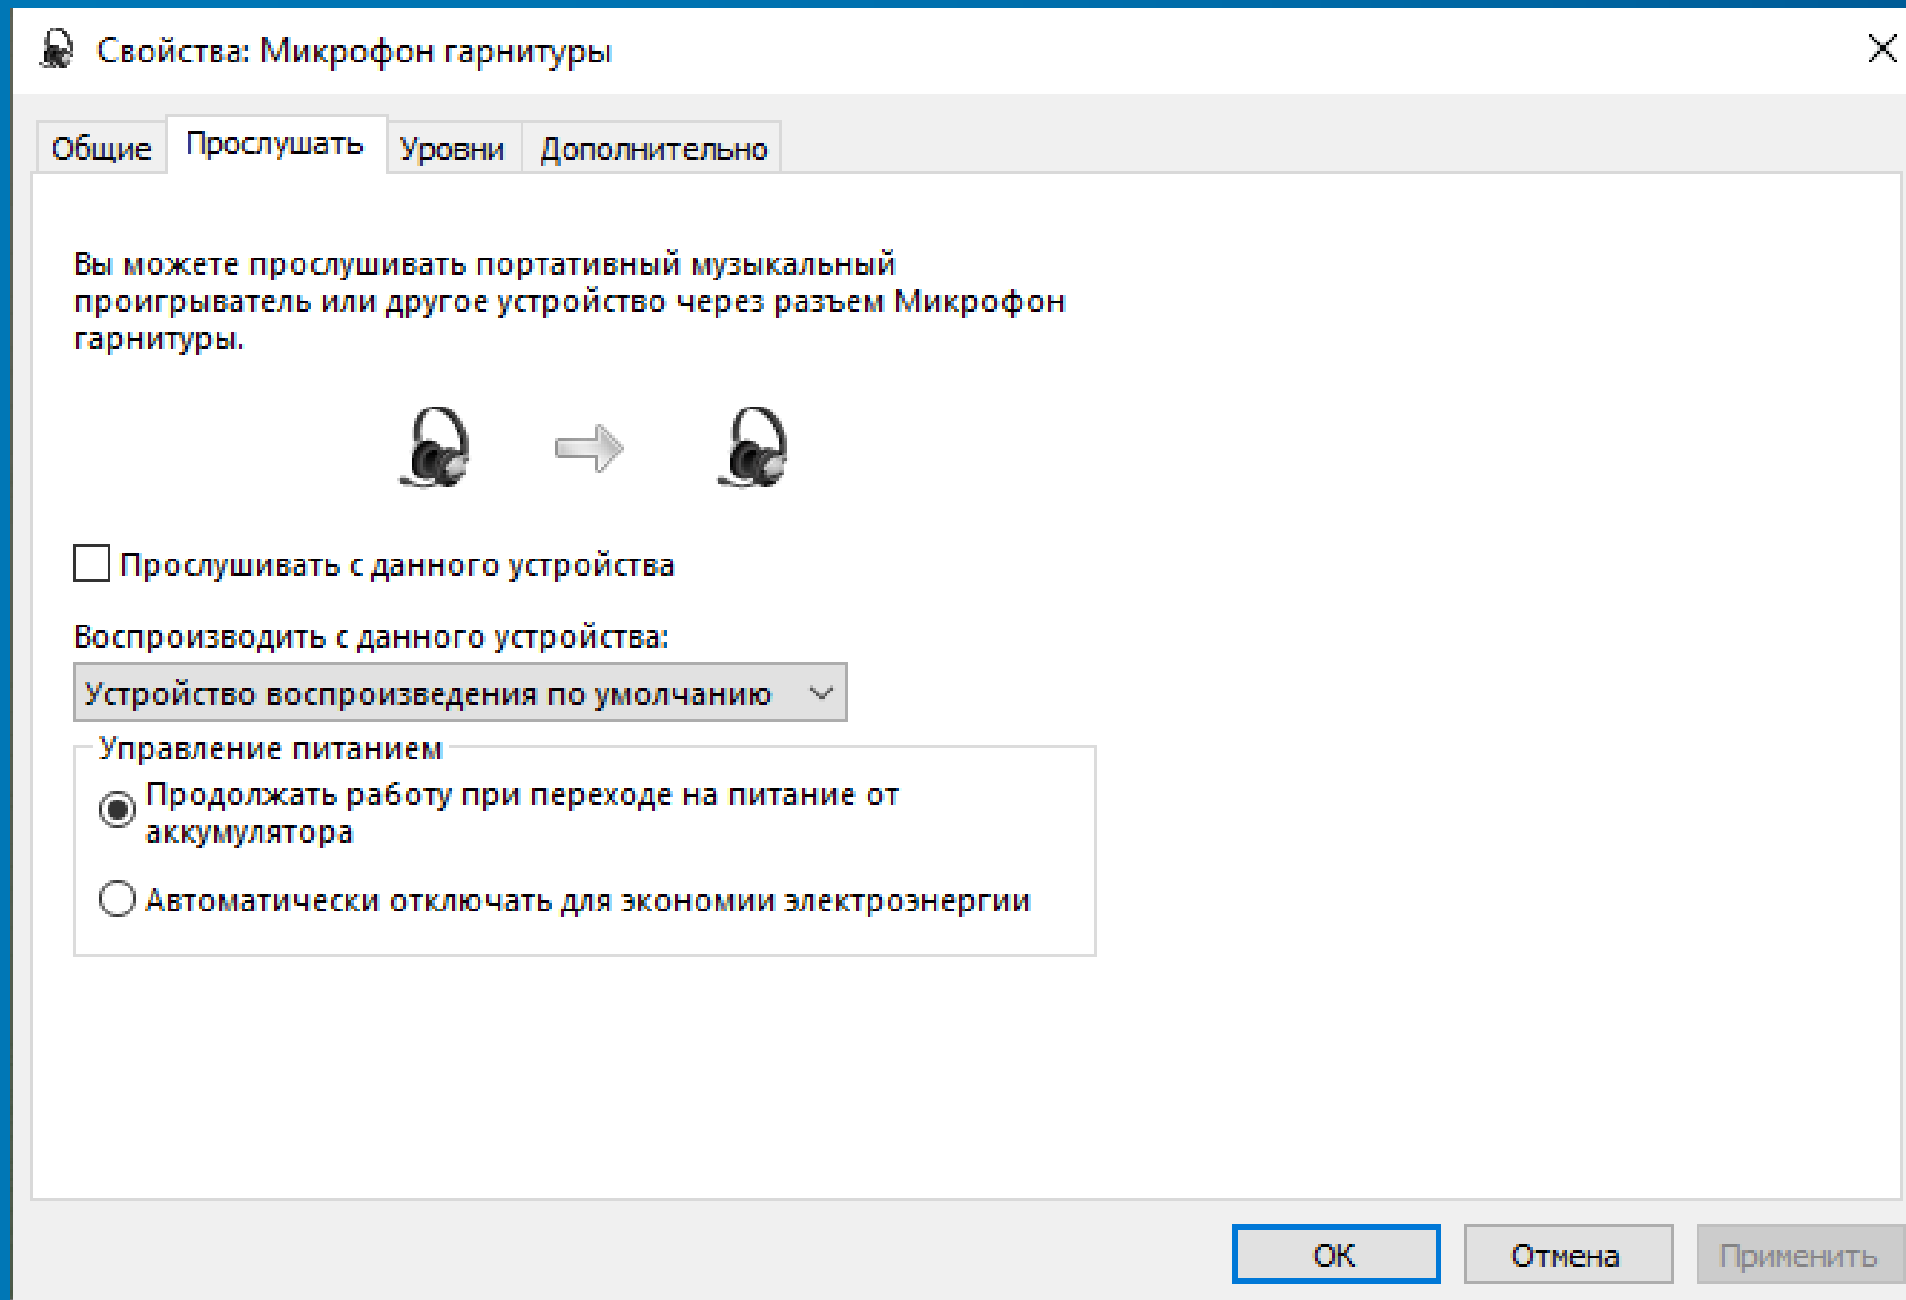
Свойства: Микрофон гарнитуры

Общие
Прослушать
Уровни
Дополнительно

Вы можете прослушивать портативный музыкальный проигрыватель или другое устройство через разъем Микрофон гарнитуры.

Прослушивать с данного устройства

Воспроизводить с данного устройства:

Устройство воспроизведения по умолчанию

Управление питанием

Продолжать работу при переходе на питание от аккумулятора

Автоматически отключать для экономии электроэнергии

ОК
Отмена
Применить